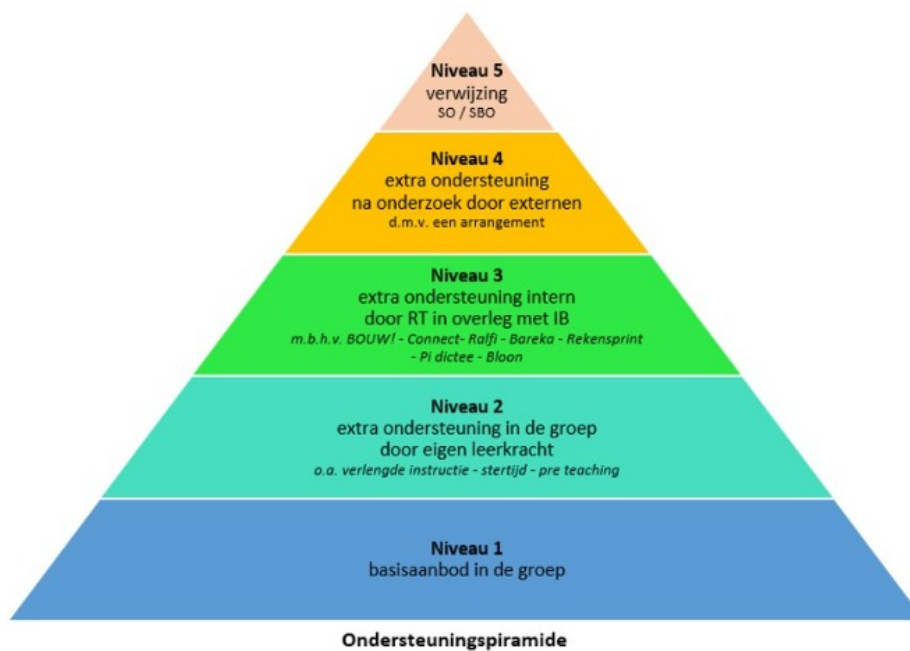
**Niveau 5**
verwijzing
SO / SBO

**Niveau 4**
extra ondersteuning
na onderzoek door externen
d.m.v. een arrangement

**Niveau 3**
extra ondersteuning intern
door RT in overleg met IB
*m.b.h.v. BOUW! - Connect- Ralfi - Bareka - Rekensprint - Pi dictee - Bloon*

**Niveau 2**
extra ondersteuning in de groep
door eigen leerkracht
*o.a. verlengde instructie - stertijd - pre teaching*

**Niveau 1**
basisaanbod in de groep

**Ondersteuningspiramide**